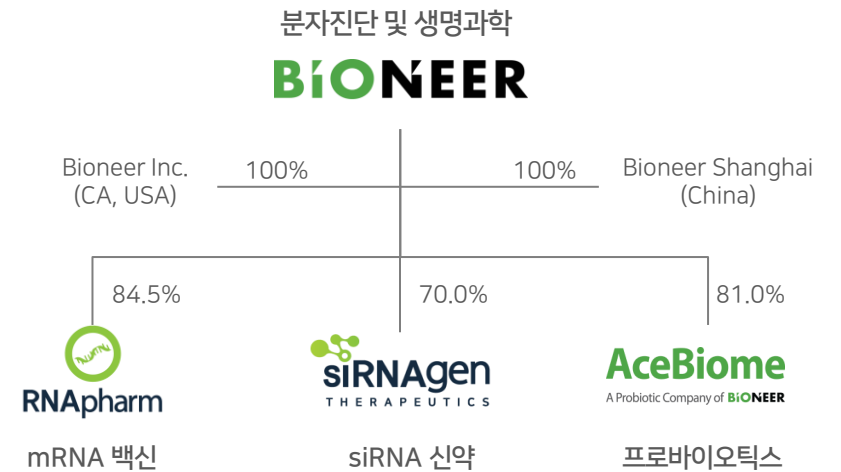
분자진단 및 생명과학

BIONEER

Bioneer Inc.
(CA, USA)

100%

100%

Bioneer Shanghai
(China)

84.5%

70.0%

81.0%

RNApharm

siRNAgen
THERAPEUTICS

AceBiome
A Probiotic Company of BIONEER

mRNA 백신

siRNA 신약

프로바이오틱스